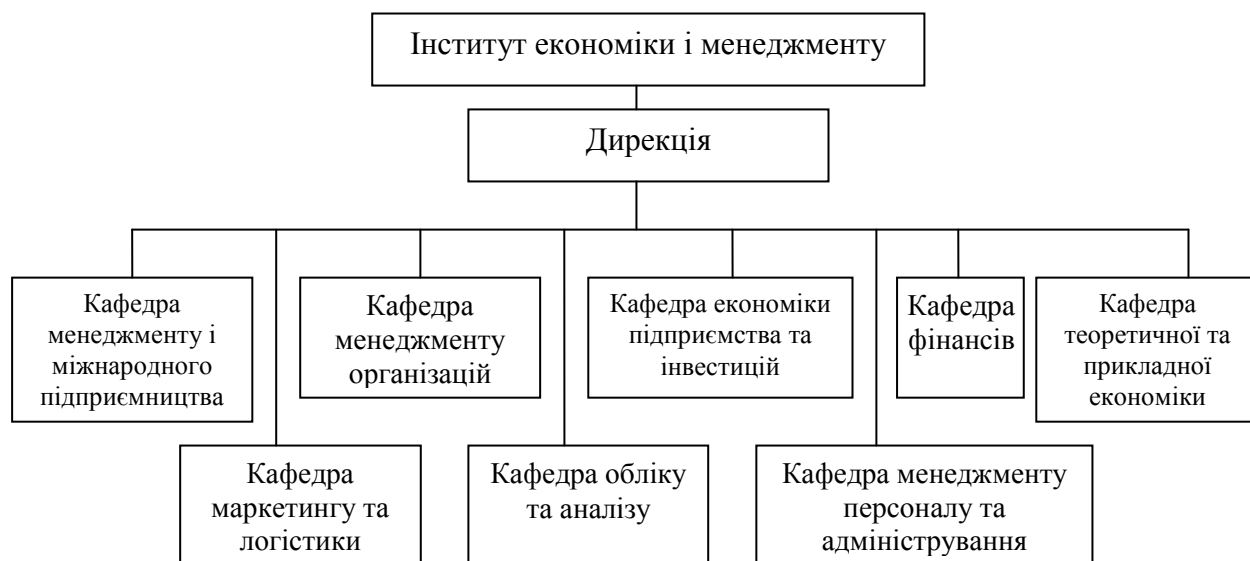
Інститут економіки і менеджменту

Дирекція

Кафедра менеджменту і міжнародного підприємництва

Кафедра менеджменту організацій

Кафедра економіки підприємства та інвестицій

Кафедра фінансів

Кафедра теоретичної та прикладної економіки

Кафедра маркетингу та логістики

Кафедра обліку та аналізу

Кафедра менеджменту персоналу та адміністрування